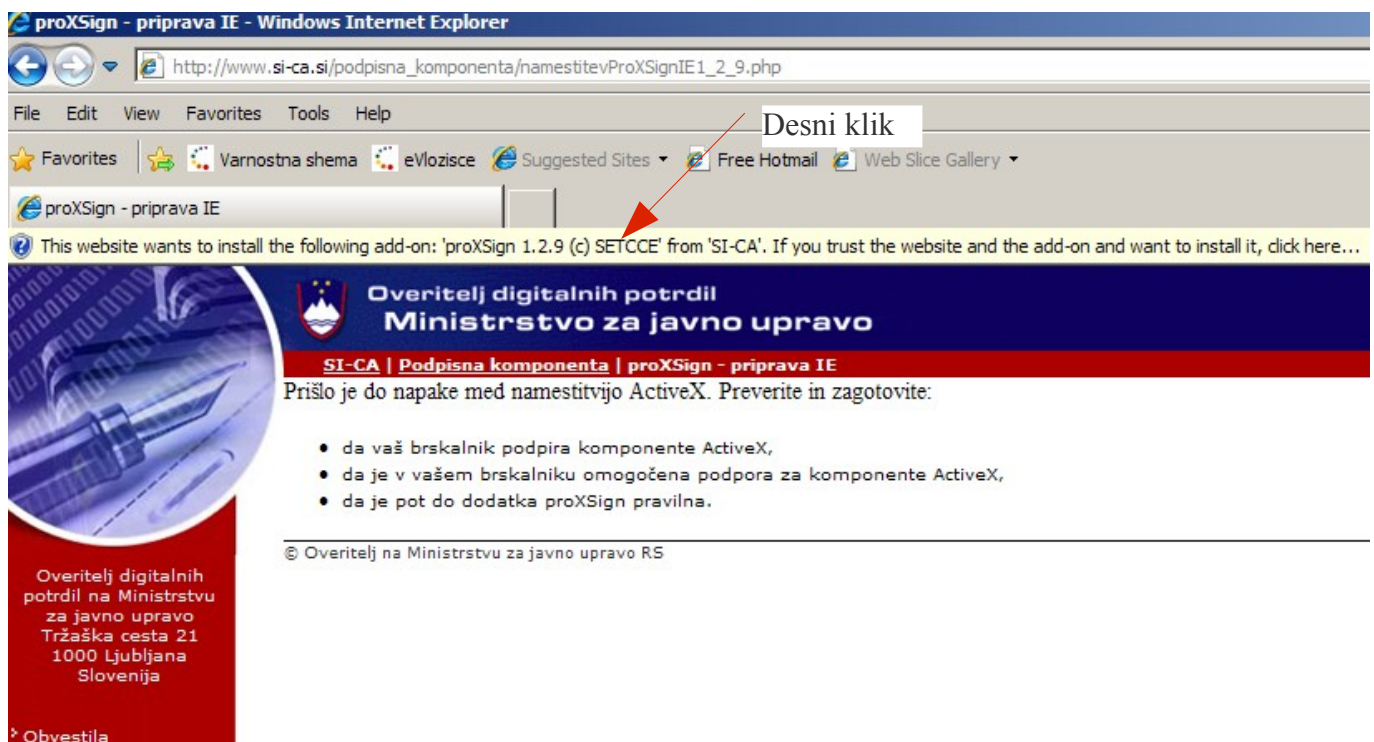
proXSign - priprava IE - Windows Internet Explorer

http://www.si-ca.si/podpisna_komponenta/namestitevProXSignIE1_2_9.php

File Edit View Favorites Tools Help

Desni klik

Favorites Varnostna shema eVlozisce Suggested Sites Free Hotmail Web Slice Gallery

proXSign - priprava IE

This website wants to install the following add-on: 'proXSign 1.2.9 (c) SETCCE' from 'SI-CA'. If you trust the website and the add-on and want to install it, click here...

Overitelj digitalnih potrdil
Ministrstvo za javno upravo

SI-CA | Podpisna komponenta | proXSign - priprava IE

Prišlo je do napake med namestitvijo ActiveX. Preverite in zagotovite:

- da vaš brskalnik podpira komponente ActiveX,
- da je v vašem brskalniku omogočena podpora za komponente ActiveX,
- da je pot do dodatka proXSign pravilna.

© Overitelj na Ministrstvu za javno upravo RS

Overitelj digitalnih potrdil na Ministrstvu za javno upravo Tržaška cesta 21 1000 Ljubljana Slovenija

Obvestila